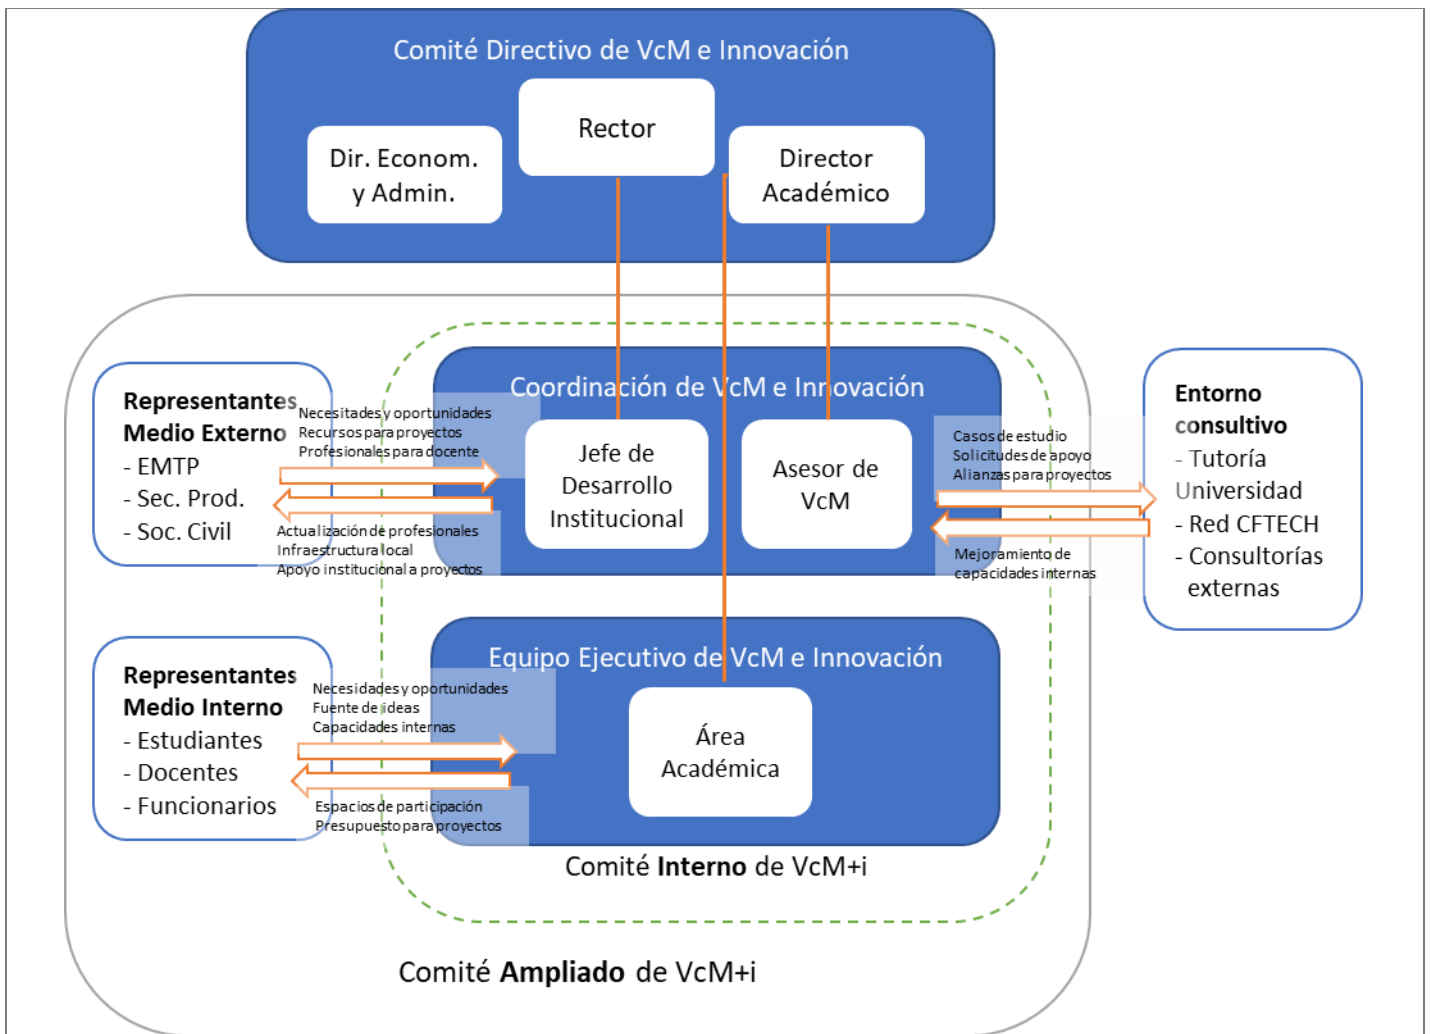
Comité Directivo de VcM e Innovación

Rector

Dir. Econom. y Admin.

Director Académico

Coordinación de VcM e Innovación

Jefe de Desarrollo Institucional

Asesor de VcM

Representantes Medio Externo
- EMTP
- Sec. Prod.
- Soc. Civil

Necesitades y oportunidades
Recursos para proyectos
Profesionales para docente

Actualización de profesionales
Infraestructura local
Apoyo institucional a proyectos

Entorno consultivo
- Tutoría Universidad
- Red CFTECH
- Consultorías externas

Casos de estudio
Solicitudes de apoyo
Alianzas para proyectos

Mejoramiento de capacidades internas

Equipo Ejecutivo de VcM e Innovación

Área Académica

Representantes Medio Interno
- Estudiantes
- Docentes
- Funcionarios

Necesidades y oportunidades
Fuente de ideas
Capacidades internas

Espacios de participación
Presupuesto para proyectos

Comité **Interno** de VcM+i

Comité **Ampliado** de VcM+i